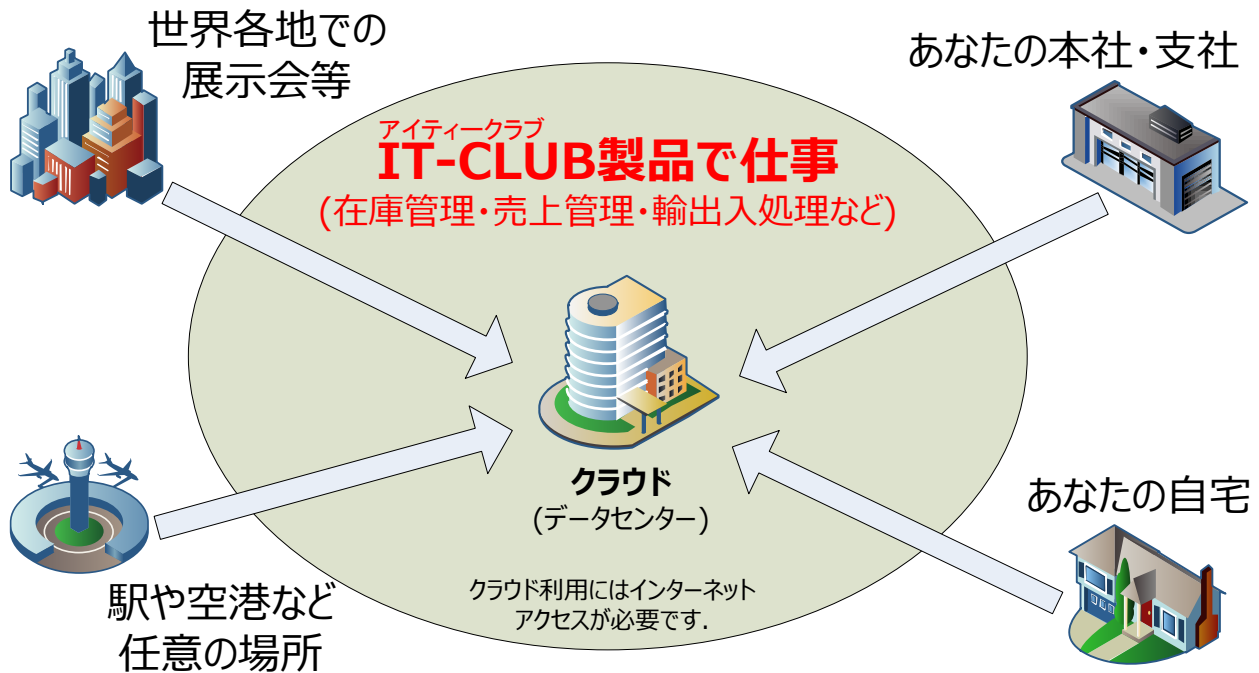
世界各地での
展示会等

あなたの本社・支社

アイティークラブ
IT-CLUB製品で仕事
(在庫管理・売上管理・輸出入処理など)

クラウド
(データセンター)

あなたの自宅

駅や空港など
任意の場所

クラウド利用にはインターネット
アクセスが必要です.